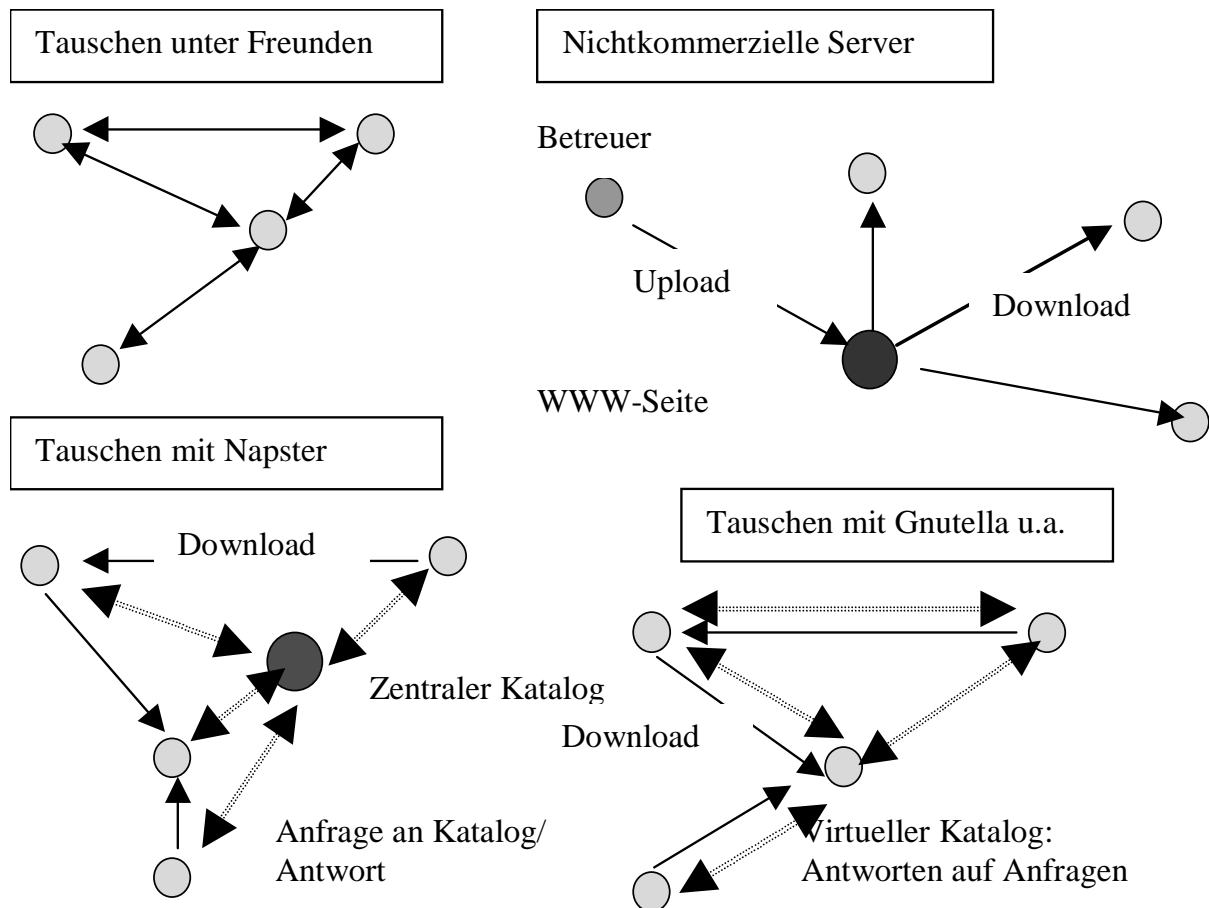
Tauschen unter Freunden

Nichtkommerzielle Server

Betreuer

Upload

Download

WWW-Seite

Tauschen mit Napster

Download

Zentraler Katalog

Anfrage an Katalog/ Antwort

Tauschen mit Gnutella u.a.

Download

Virtueller Katalog: Antworten auf Anfragen